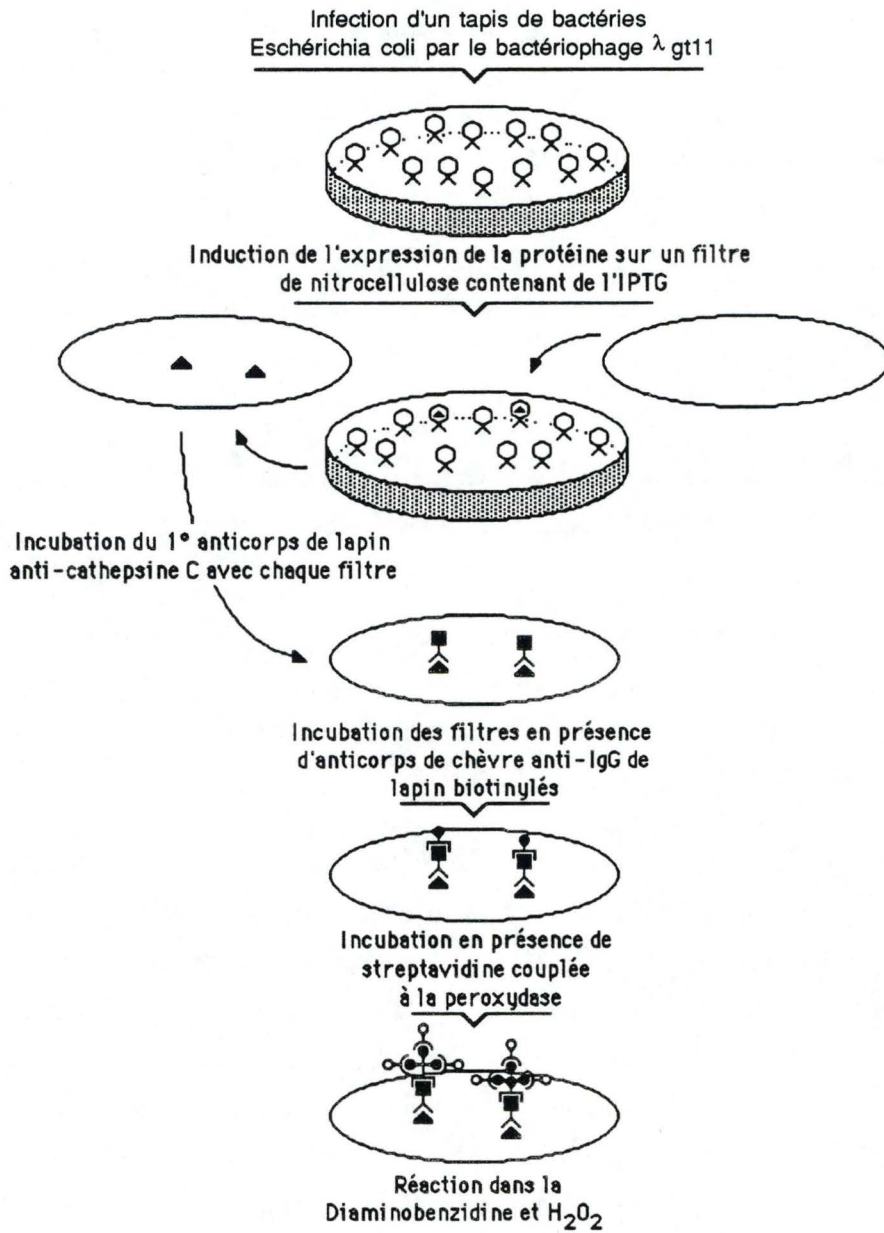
Infection d'un tapis de bactéries Eschérichia coli par le bactériophage $\lambda$ gt11

Induction de l'expression de la protéine sur un filtre de nitrocellulose contenant de l'IPTG

Incubation du 1° anticorps de lapin anti-cathepsine C avec chaque filtre

Incubation des filtres en présence d'anticorps de chèvre anti-IgG de lapin biotinylés

Incubation en présence de streptavidine couplée à la peroxydase

Réaction dans la Diaminobenzidine et $H_2O_2$